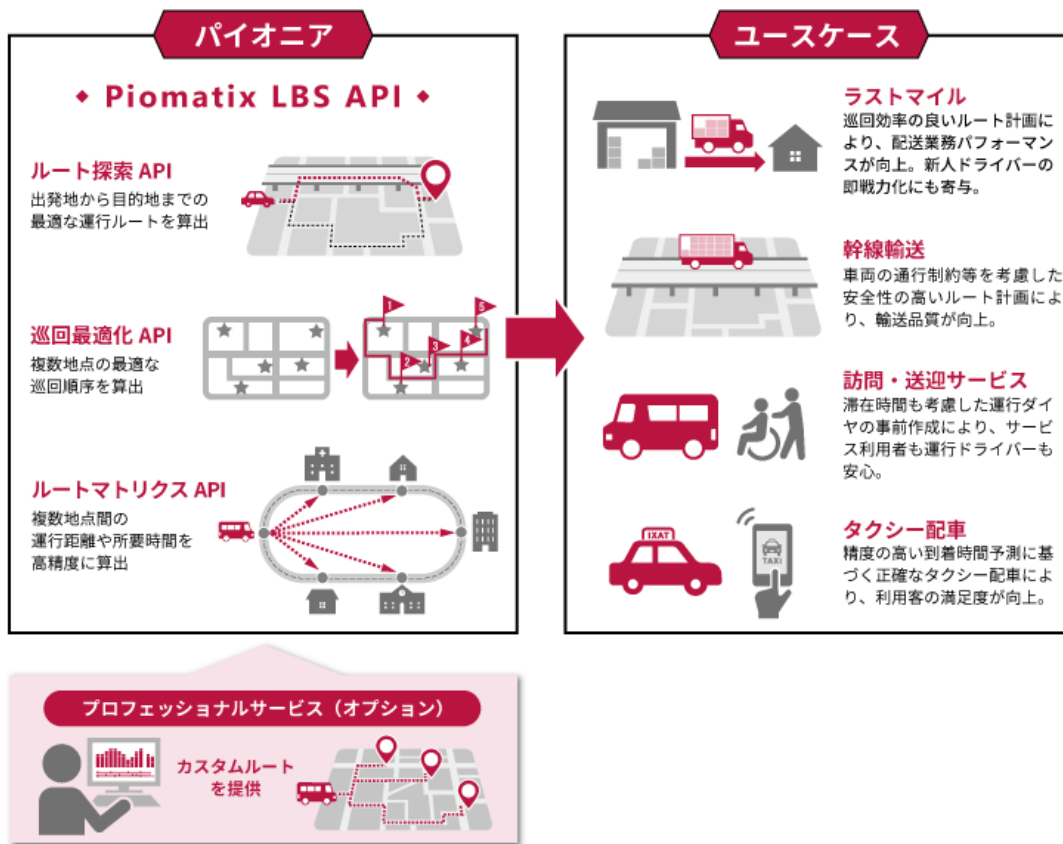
パイオニア

◆ Piomatix LBS API ◆

ルート探索 API
出発地から目的地までの最適な運行ルートを算出

巡回最適化 API
複数地点の最適な巡回順序を算出

1 2 3 4 5

ルートマトリクス API
複数地点間の運行距離や所要時間を高精度に算出

ユースケース

ラストマイル
巡回効率の良いルート計画により、配送業務パフォーマンスが向上。新人ドライバーの即戦力化にも寄与。

幹線輸送
車両の通行制約等を考慮した安全性の高いルート計画により、輸送品質が向上。

訪問・送迎サービス
滞在時間も考慮した運行ダイヤの事前作成により、サービス利用者も運行ドライバーも安心。

タクシー配車
精度の高い到着時間予測に基づく正確なタクシー配車により、利用客の満足度が向上。

TAXI

TAXI

プロフェッショナルサービス（オプション）

カスタムルートを提供